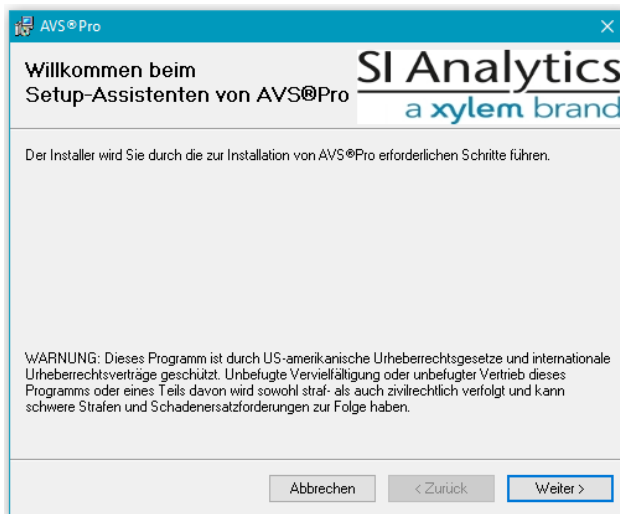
AVS®Pro

Willkommen beim Setup-Assistenten von AVS®Pro

SI Analytics
a xylem brand

Der Installer wird Sie durch die zur Installation von AVS®Pro erforderlichen Schritte führen.

WARNUNG: Dieses Programm ist durch US-amerikanische Urheberrechtsgesetze und internationale Urheberrechtsverträge geschützt. Unbefugte Vervielfältigung oder unbefugter Vertrieb dieses Programms oder eines Teils davon wird sowohl straf- als auch zivilrechtlich verfolgt und kann schwere Strafen und Schadenersatzforderungen zur Folge haben.

Abbrechen
< Zurück
Weiter >